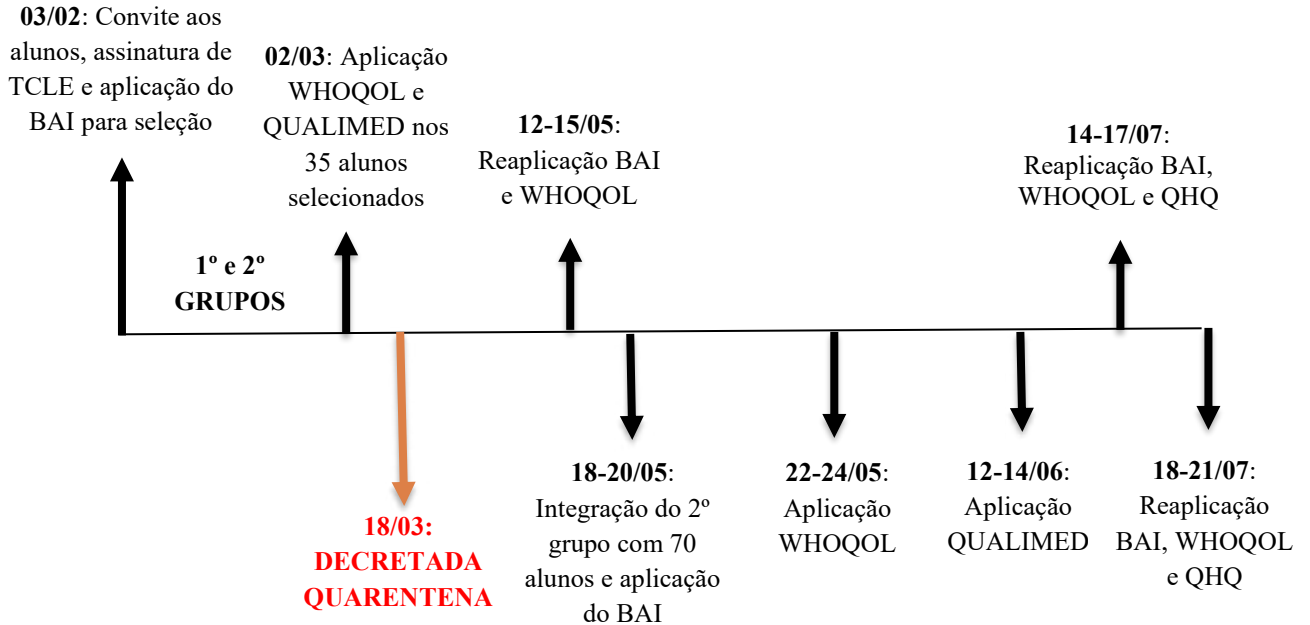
**03/02**: Convite aos alunos, assinatura de TCLE e aplicação do BAI para seleção

**02/03**: Aplicação WHOQOL e QUALIMED nos 35 alunos selecionados

**12-15/05**: Reaplicação BAI e WHOQOL

**14-17/07**: Reaplicação BAI, WHOQOL e QHQ

**1º e 2º GRUPOS**

**18/03: DECRETADA QUARENTENA**

**18-20/05**: Integração do 2º grupo com 70 alunos e aplicação do BAI

**22-24/05**: Aplicação WHOQOL

**12-14/06**: Aplicação QUALIMED

**18-21/07**: Reaplicação BAI, WHOQOL e QHQ